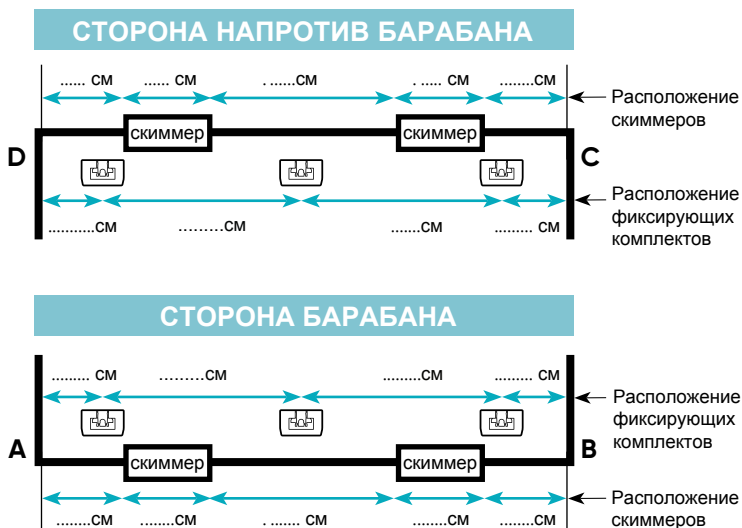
СТОРОНА НАПРОТИВ БАРАБАНА

...... см ....... см . ......см . ..... см ........см

Расположение скиммеров

скиммер скиммер

D C

Расположение фиксирующих комплектов

..........см .........см ......см ......... см

СТОРОНА БАРАБАНА

......... см .........см .........см .......... см

Расположение фиксирующих комплектов

A B

скиммер скиммер

Расположение скиммеров

........см ........см . ....... см ........см ........см